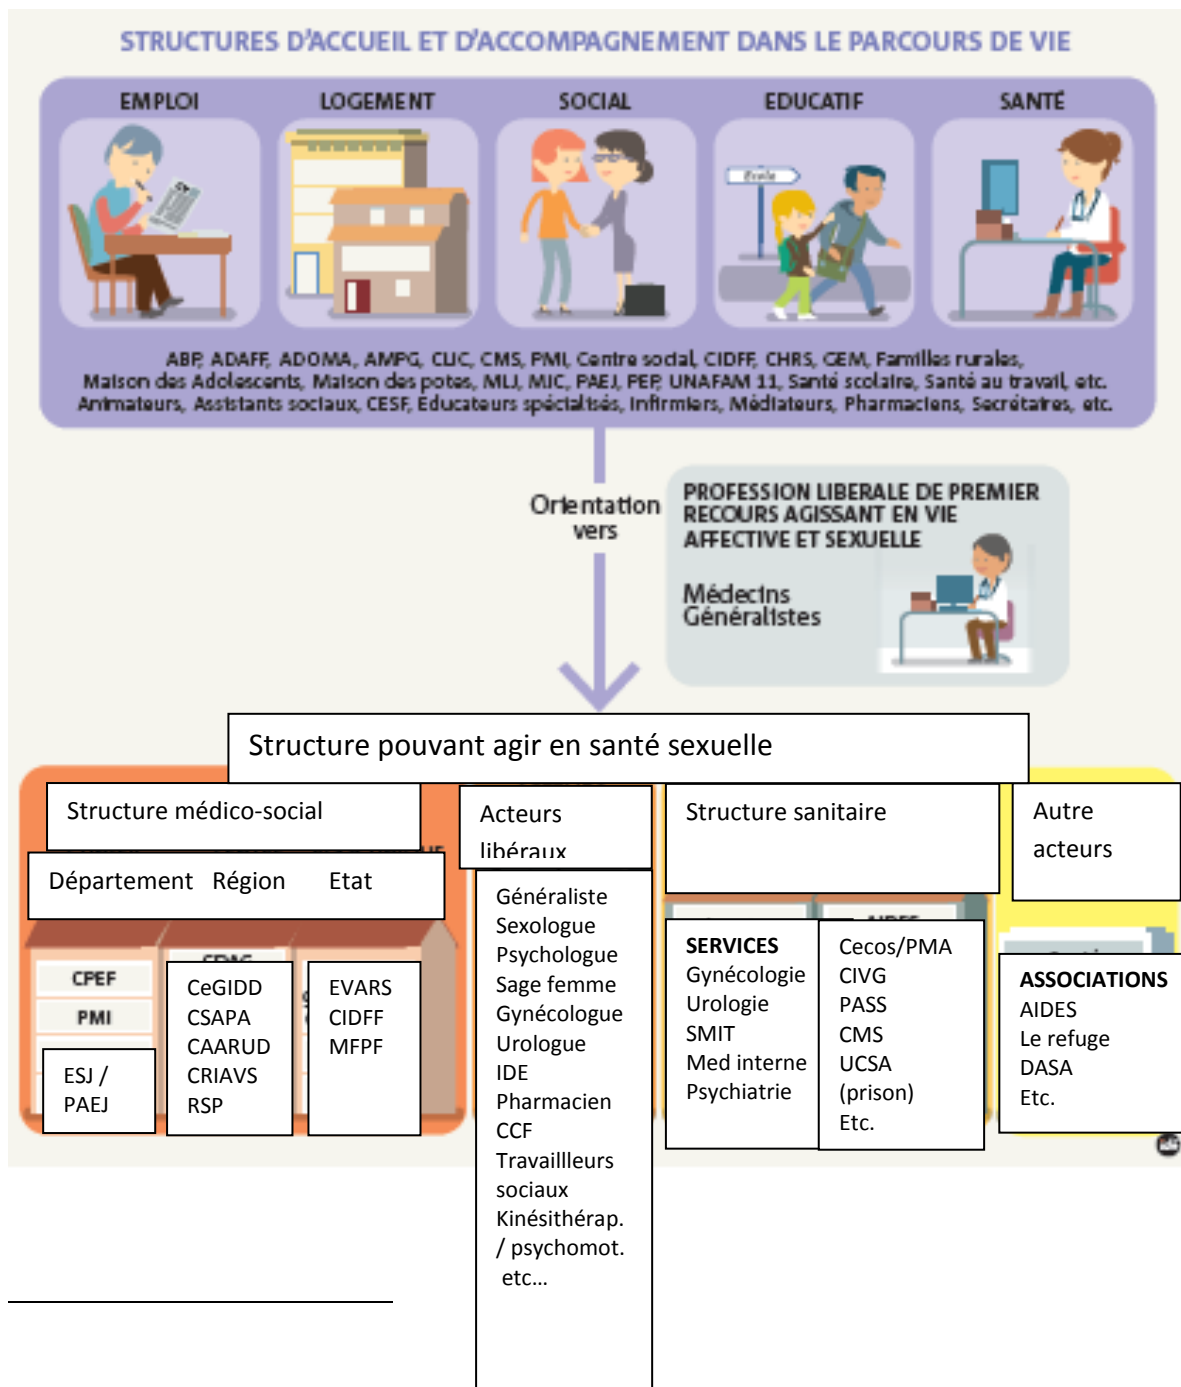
STRUCTURES D'ACCUEIL ET D'ACCOMPAGNEMENT DANS LE PARCOURS DE VIE

EMPLOI

LOGEMENT

SOCIAL

EDUCATIF

SANTÉ

Ecole

ABP, ADAFF, ADOMA, AMPG, CLIC, CMS, PMI, Centre social, CIDFF, CHRS, GEM, Familles rurales, Maison des Adolescents, Maison des potes, MLI, MIC, PAEJ, PEP, UNAFAM 11, Santé scolaire, Santé au travail, etc. Animateurs, Assistants sociaux, CESF, Educateurs spécialisés, Infirmiers, Médiateurs, Pharmaciens, Secrétaires, etc.

Orientation vers

PROFESSION LIBERALE DE PREMIER RECOURS AGISSANT EN VIE AFFECTIVE ET SEXUELLE

Médecins Généralistes

Structure pouvant agir en santé sexuelle

Structure médico-social

Département Région Etat

CPEF

PMI

ESJ / PAEJ

CeGIDD
CSAPA
CAARUD
CRIAVS
RSP

EVARS
CIDFF
MFPF

Acteurs libéraux

Généraliste
Sexologue
Psychologue
Sage femme
Gynécologue
Urologue
IDE
Pharmacien
CCF
Travaillleurs sociaux
Kinésithérap. / psychomot.
etc…

Structure sanitaire

SERVICES
Gynécologie
Urologie
SMIT
Med interne
Psychiatrie

Cecos/PMA
CIVG
PASS
CMS
UCSA (prison)
Etc.

Autre acteurs

ASSOCIATIONS
AIDES
Le refuge
DASA
Etc.